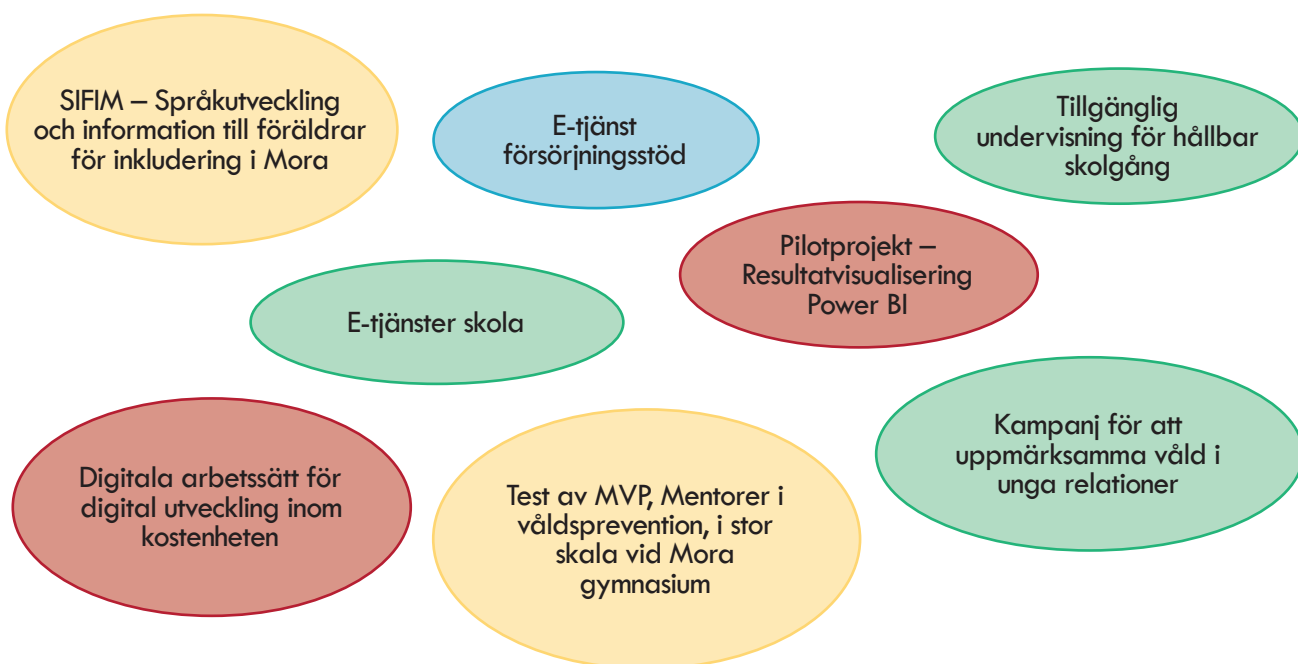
SIFIM – Språkutveckling och information till föräldrar för inkludering i Mora

E-tjänst försörjningsstöd

Tillgänglig undervisning för hållbar skolgång

Pilotprojekt – Resultatvisualisering Power BI

E-tjänster skola

Kampanj för att uppmärksamma våld i unga relationer

Digitala arbetssätt för digital utveckling inom kostenheten

Test av MVP, Mentorer i våldsprevention, i stor skala vid Mora gymnasium